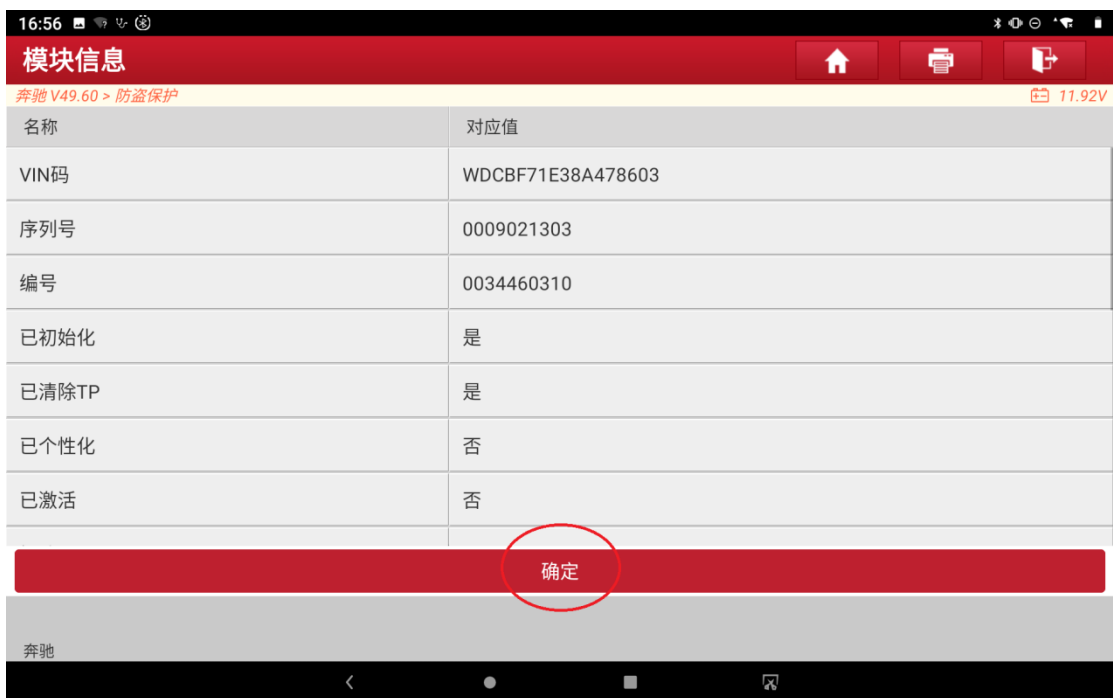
16:56

模块信息

奔驰 V49.60 > 防盗保护

11.92V

| 名称 | 对应值 |
|---|---|
| VIN码 | WDCBF71E38A478603 |
| 序列号 | 0009021303 |
| 编号 | 0034460310 |
| 已初始化 | 是 |
| 已清除TP | 是 |
| 已个性化 | 否 |
| 已激活 | 否 |

确定

奔驰